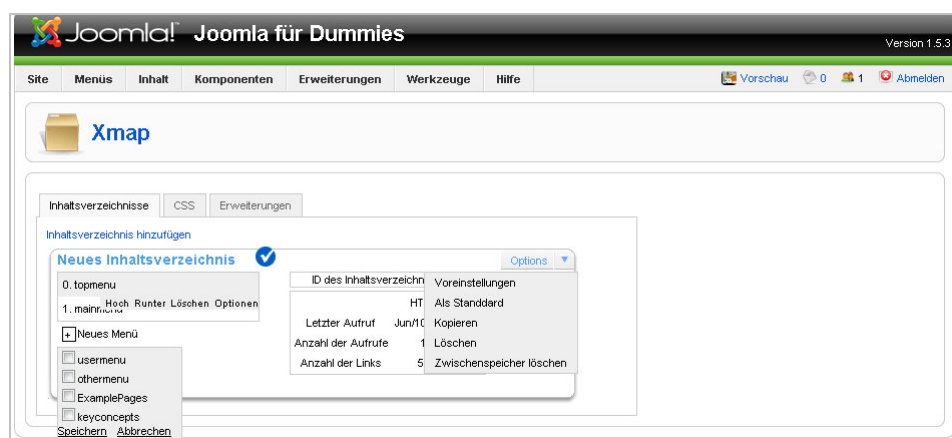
Joomla! Joomla für Dummies

Version 1.5.3

Site | Menüs | Inhalt | Komponenten | Erweiterungen | Werkzeuge | Hilfe

Vorschau 0 1 Abmelden

Xmap

Inhaltsverzeichnisse | CSS | Erweiterungen

Inhaltsverzeichnis hinzufügen

Neues Inhaltsverzeichnis

Options

0. topmenu

1. mainmenu Hoch Runter Löschen Optionen

+ Neues Menü

usermenu
othermenu
ExamplePages
keyconcepts
Speichern Abbrechen

ID des Inhaltsverzeichn

HT

Letzter Aufruf Jun/1(

Anzahl der Aufrufe 1

Anzahl der Links 5

Voreinstellungen
Als Standdard
Kopieren
Löschen
Zwischenspeicher löschen